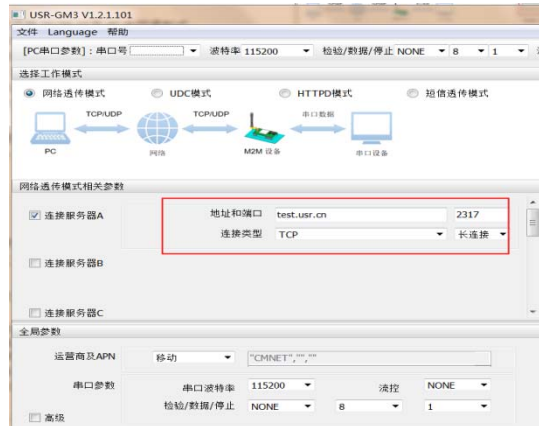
USR-GM3 V1.2.1.101

文件 Language 帮助

[PC串口参数]：串口号 波特率 115200 检验/数据/停止 NONE 8 1

选择工作模式

网络透传模式 UDC模式 HTTPD模式 短信透传模式

TCP/UDP TCP/UDP 串口数据

PC 网络 M2M 设备 串口设备

网络透传模式相关参数

连接服务器A 地址和端口 test.usr.cn 2317

连接类型 TCP 长连接

连接服务器B

连接服务器C

全局参数

运营商及APN 移动 "CMNET","",""

串口参数 串口波特率 115200 流控 NONE

检验/数据/停止 NONE 8 1

高级